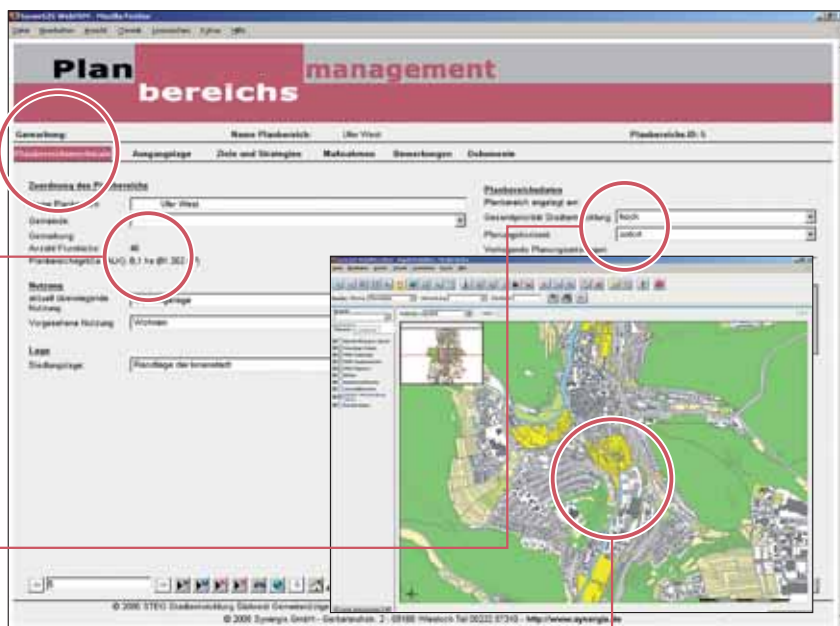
Plan management
bereichs

Gemarkung:
Name Planbereich: Ufer West
Planbereichs-ID: 1

Planbereichsbereich
Ausgangslage
Ziele und Strategien
Maßnahmen
Bewertungen
Dokumente

Zuordnung des Planbereichs
Name Planbereich: Ufer West
Gemeinde
Gemarkung
Anzahl Flurstücke: 46
Planbereichsgröße (ca. ALK): 8,1 ha (81.302 m²)

Nutzung
aktuell überwiegende Nutzung
Vorgesehene Nutzung: Wohnen

Lage
Stadtlage: Randlage der Innenstadt

Planbereichsdaten
Planbereich angelegt am
Gesamtpriorität Stadtentwicklung: hoch
Planungsbedarf: sofort
Vorliegende Planungsinstrumente

© 2006 STEG Stadtentwicklung Südwest Gemeinnützige
© 2006 Synergis GmbH - Gerberstraße. 2 - 69168 Wiesloch Tel 06222 57310 - http://www.synergis.de